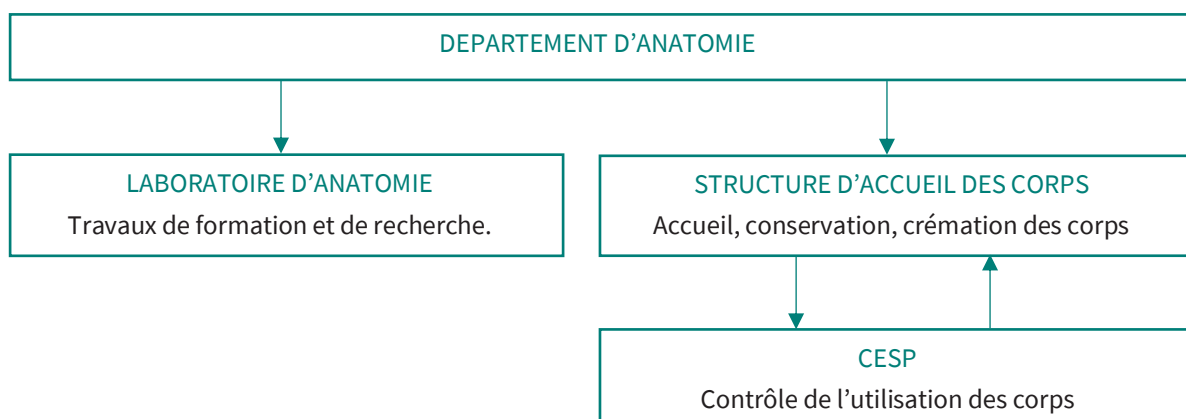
DEPARTEMENT D’ANATOMIE

LABORATOIRE D’ANATOMIE

Travaux de formation et de recherche.

STRUCTURE D’ACCUEIL DES CORPS

Accueil, conservation, crémation des corps

CESP

Contrôle de l’utilisation des corps